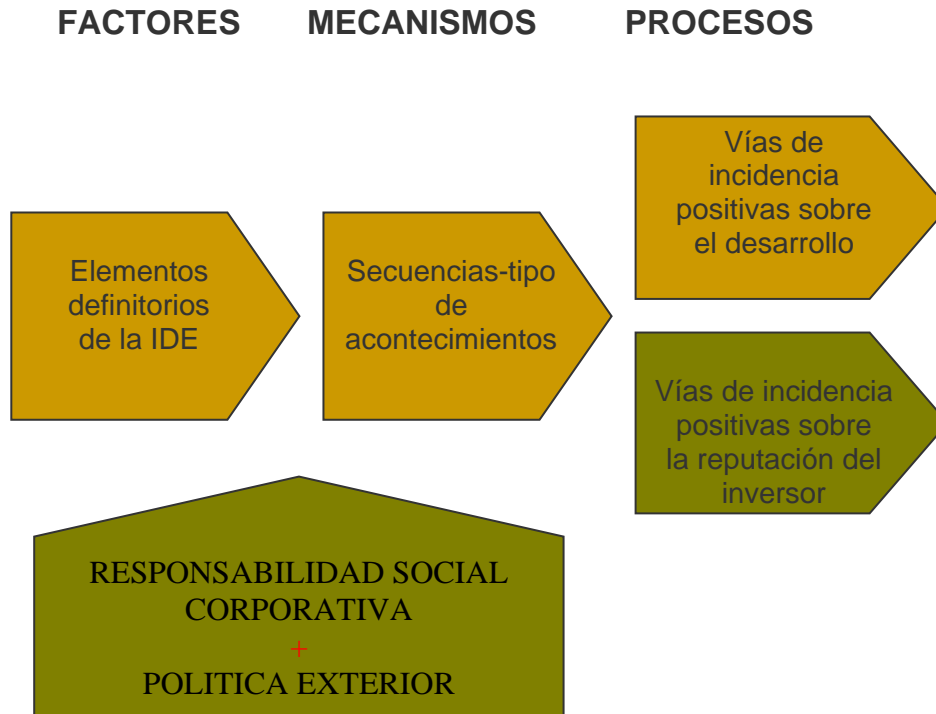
FACTORES MECANISMOS PROCESOS

Elementos definitorios de la IDE

Secuencias-tipo de acontecimientos

Vías de incidencia positivas sobre el desarrollo

Vías de incidencia positivas sobre la reputación del inversor

RESPONSABILIDAD SOCIAL CORPORATIVA
+
POLITICA EXTERIOR